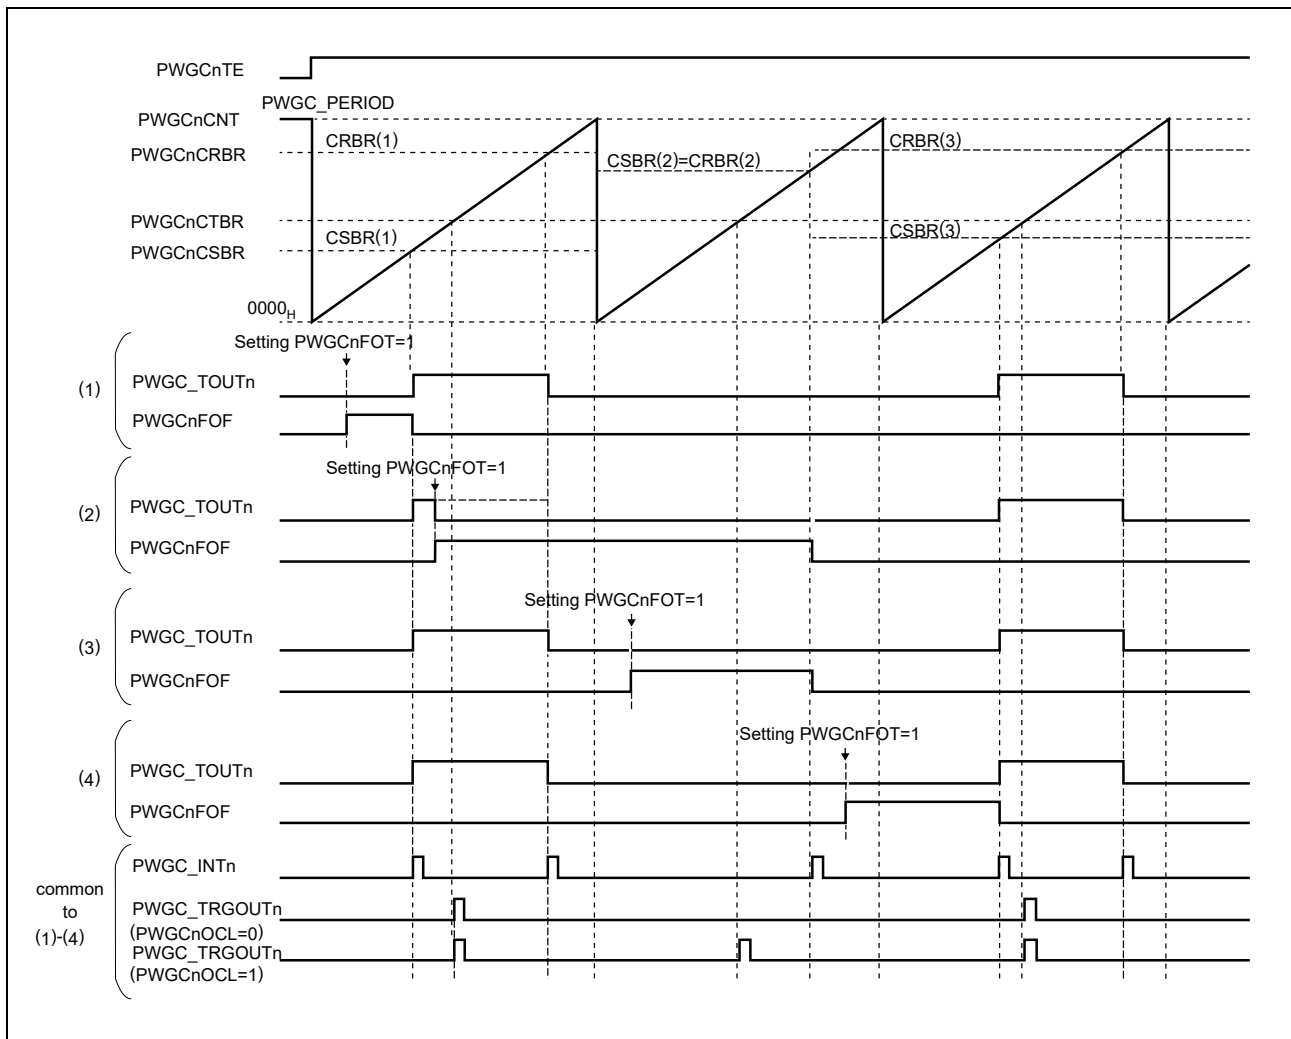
PWGCnTE

PWGC_PERIOD

PWGCnCNT

CRBR(1)

PWGCnCRBR

CSBR(2)=CRBR(2)

CRBR(3)

PWGCnCTBR

PWGCnCSBR

CSBR(1)

CSBR(3)

$0000_H$

Setting PWGCnFOT=1

(1)

PWGC_TOUTn

PWGCnFOF

Setting PWGCnFOT=1

(2)

PWGC_TOUTn

PWGCnFOF

Setting PWGCnFOT=1

(3)

PWGC_TOUTn

PWGCnFOF

Setting PWGCnFOT=1

(4)

PWGC_TOUTn

PWGCnFOF

common to (1)-(4)

PWGC_INTn

PWGC_TRGOUTn (PWGCnOCL=0)

PWGC_TRGOUTn (PWGCnOCL=1)